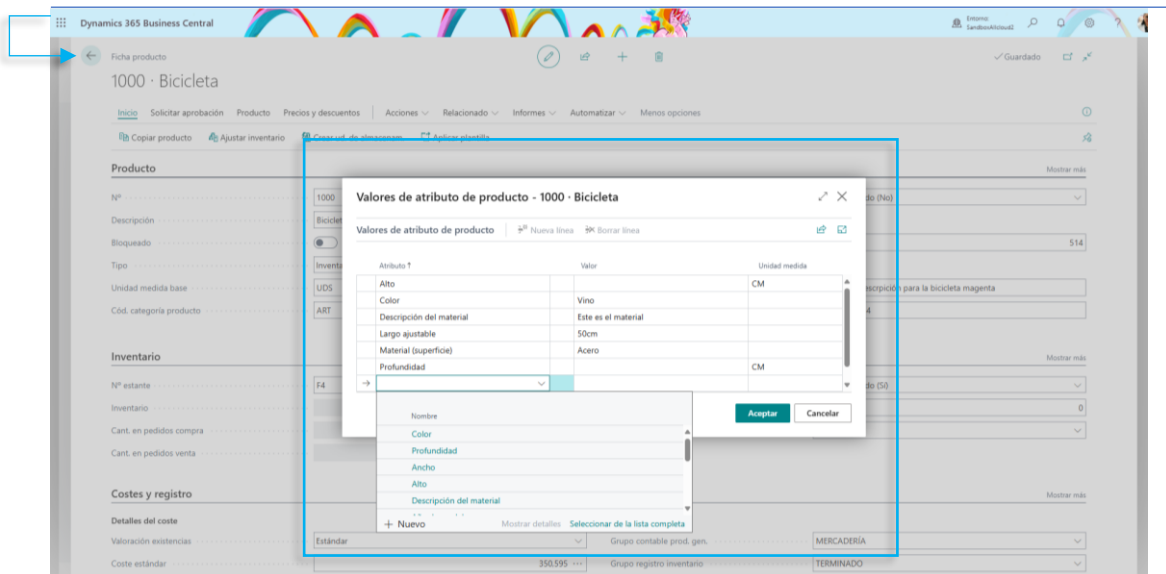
Dynamics 365 Business Central

Entorno: SandboxAlcloud2

Ficha producto

1000 · Bicicleta

✓Guardado

Inicio Solicitar aprobación Producto Precios y descuentos Acciones Relacionado Informes Automatizar Menos opciones

Copiar producto Ajustar inventario Crear ud. de almacenam. Aplicar plantilla

Producto

Mostrar más

Nº 1000
Descripción Biciclet
Bloqueado
Tipo Inventa
Unidad medida base UDS
Cód. categoría producto ART

do (No)
514
scripción para la bicicleta magenta
4

Inventario

Mostrar más

Nº estante F4
Inventario
Cant. en pedidos compra
Cant. en pedidos venta

do (SI)
0

Costes y registro

Mostrar más

Detalles del coste

Valoración existencias Estándar
Coste estándar 350,595
Grupo contable prod. gen. MERCADERÍA
Grupo registro inventario TERMINADO

Valores de atributo de producto - 1000 · Bicicleta

Valores de atributo de producto Nueva línea Borrar línea

| Atributo ↑ | Valor | Unidad medida |
|---|---|---|
| Alto | | CM |
| Color | Vino | |
| Descripción del material | Este es el material | |
| Largo ajustable | 50cm | |
| Material (superficie) | Acero | |
| Profundidad | | CM |

Aceptar Cancelar

Nombre
Color
Profundidad
Ancho
Alto
Descripción del material

+ Nuevo Mostrar detalles Seleccionar de la lista completa